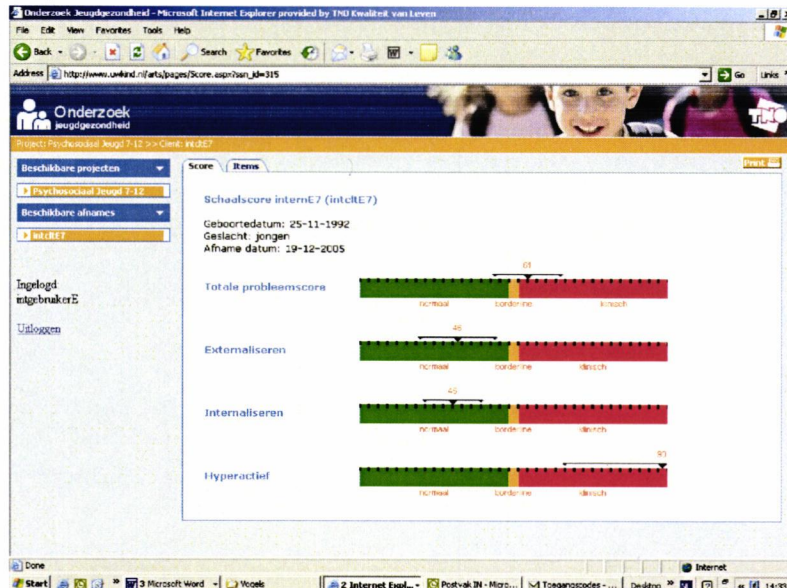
Onderzoek Jeugdgezondheid - Microsoft Internet Explorer provided by TNO Kwaliteit van Leven

File Edit View Favorites Tools Help

Back Search Favorites

Address http://www.uwkind.nl/arts/pages/Score.aspx?ssn_id=315

Go Links

Onderzoek jeugdgezondheid

Project: Psychosociaal Jeugd 7-12 >> Client: intclE7

Beschikbare projecten

Psychosociaal Jeugd 7-12

Beschikbare afnames

intclE7

Ingelogd: intgebrukerE

Uitloggen

Score Items

Print

Schaalscore internE7 (intclE7)

Geboortedatum: 25-11-1992
Geslacht: jongen
Afname datum: 19-12-2005

Totale probleemscore
61
normaal borderline klinisch

Externaliseren
46
normaal borderline klinisch

Internaliseren
45
normaal borderline klinisch

Hyperactief
80
normaal borderline klinisch

Done

Internet

Start 3 Microsoft Word Vogels 2 Internet Expl... Postvak IN - Micro... Toegangscodes - ... Desktop 14:3